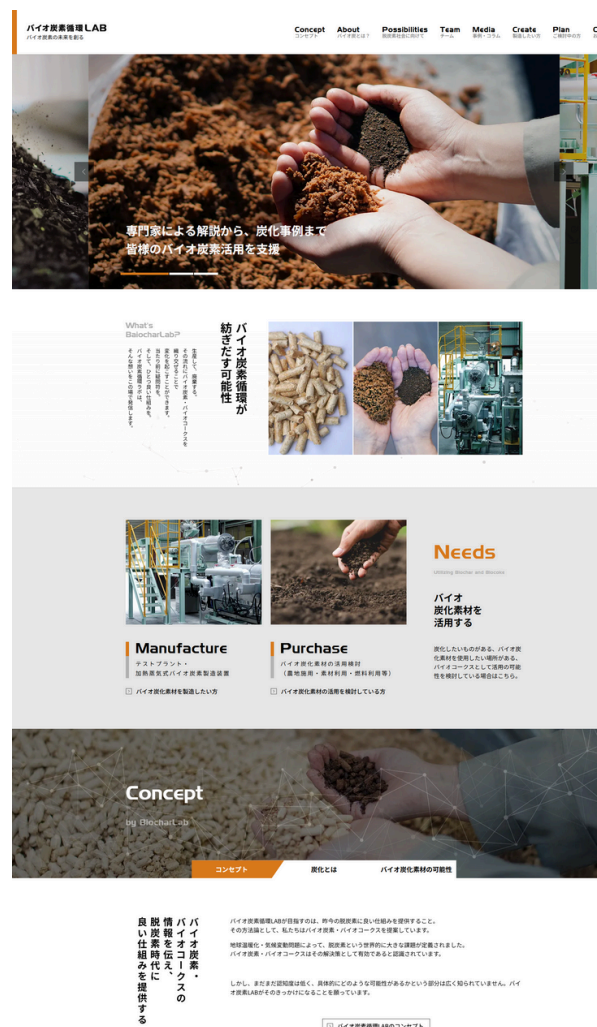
バイオ炭素循環LAB
バイオ炭素の未来を創る

Concept コンセプト
About バイオ炭とは？
Possibilities 脱炭素社会に向けて
Team チーム
Media 事例・コラム
Create 製造したい方
Plan ご検討中の方

専門家による解説から、炭化事例まで
皆様のバイオ炭素活用を支援

What's BaiocharLab?

バイオ炭素循環が
紡ぎだす可能性

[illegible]

Needs
Utilizing Biochar and Biocoke

バイオ
炭化素材を
活用する

炭化したいものがある、バイオ炭化素材を使用したい場所がある、バイオコークスとして活用の可能性を検討している場合はこちら。

Manufacture
テストプラント・
加熱蒸気式バイオ炭素製造装置

バイオ炭化素材を製造したい方

Purchase
バイオ炭化素材の活用検討
（農地施用・素材利用・燃料利用等）

バイオ炭化素材の活用を検討している方

Concept
by BiocharLab

コンセプト
炭化とは
バイオ炭化素材の可能性

バイオ炭素・
バイオコークスの
情報を伝え、
脱炭素時代に
良い仕組みを提供する

バイオ炭素循環LABが目指すのは、昨今の脱炭素に良い仕組みを提供すること。
その方法論として、私たちはバイオ炭素・バイオコークスを提案しています。

地球温暖化・気候変動問題によって、脱炭素という世界的に大きな課題が定義されました。
バイオ炭素・バイオコークスはその解決策として有効であると認識されています。

しかし、まだまだ認知度は低く、具体的にどのような可能性があるかという部分は広く知られていません。バイオ炭素LABがそのきっかけになることを願っています。

バイオ炭素循環LABのコンセプト